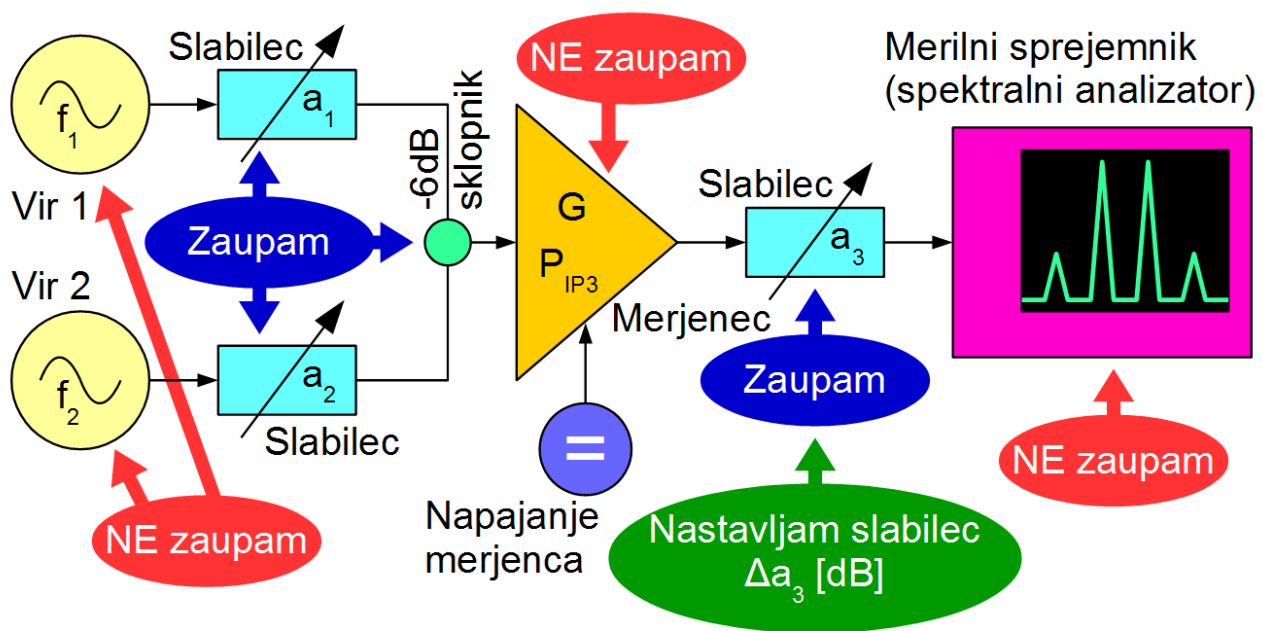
Slabilec
$f_1$
$a_1$
Vir 1
Zaupam
-6dB sklopnik
NE zaupam
G
$P_{IP3}$
Merilni sprejemnik (spektralni analizator)
Slabilec
$a_3$
Vir 2
$f_2$
$a_2$
Slabilec
Merjenec
Zaupam
=
NE zaupam
Napajanje merjenca
Nastavljam slabilec $\Delta a_3$ [dB]
NE zaupam